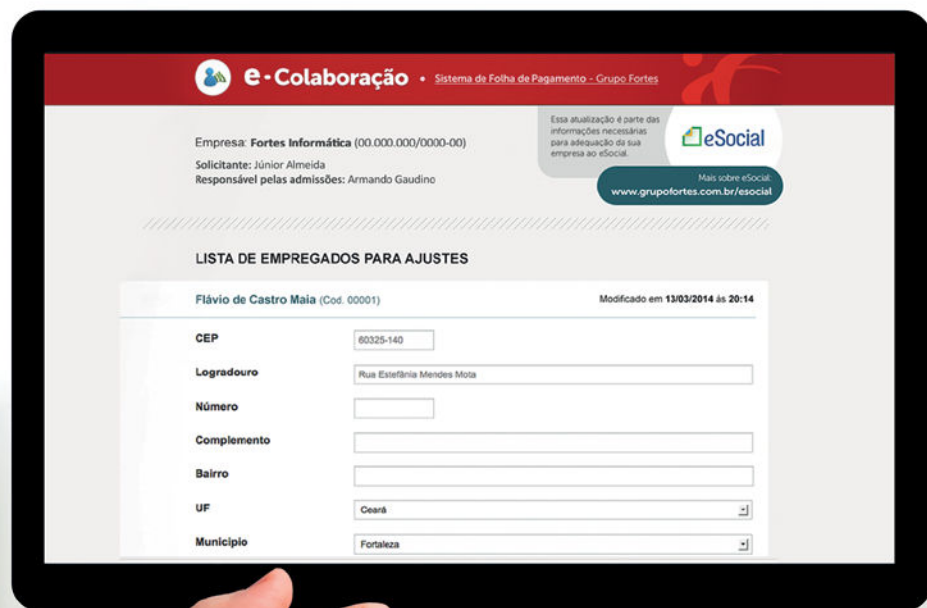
e-Colaboração • Sistema de Folha de Pagamento - Grupo Fortes

Empresa: Fortes Informática (00.000.000/0000-00)

Solicitante: Júnior Almeida
Responsável pelas admissões: Armando Gaudino

Essa atualização é parte das informações necessárias para adequação da sua empresa ao eSocial.

eSocial

Mais sobre eSocial:
www.grupofortes.com.br/esocial

LISTA DE EMPREGADOS PARA AJUSTES

Flávio de Castro Maia (Cod. 00001)

Modificado em 13/03/2014 às 20:14

CEP
60325-140

Logradouro
Rua Estefânia Mendes Mota

Número

Complemento

Bairro

UF
Ceará

Municipio
Fortaleza